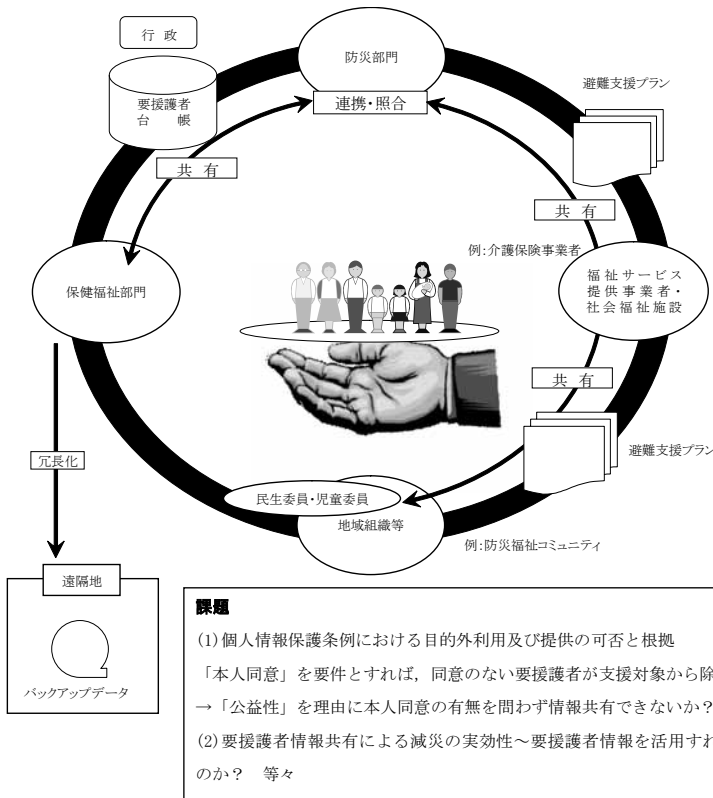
行 政

要援護者
台 帳

防災部門

連携・照合

避難支援プラン

共 有

共 有

例:介護保険事業者

保健福祉部門

福祉サービス
提供事業者・
社会福祉施設

共 有

避難支援プラン

冗長化

民生委員・児童委員

地域組織等

例:防災福祉コミュニティ

遠隔地

バックアップデータ

課題

(1)個人情報保護条例における目的外利用及び提供の可否と根拠

「本人同意」を要件とすれば，同意のない要援護者が支援対象から除

→「公益性」を理由に本人同意の有無を問わず情報共有できないか？

(2)要援護者情報共有による減災の実効性〜要援護者情報を活用すれ

のか？ 等々